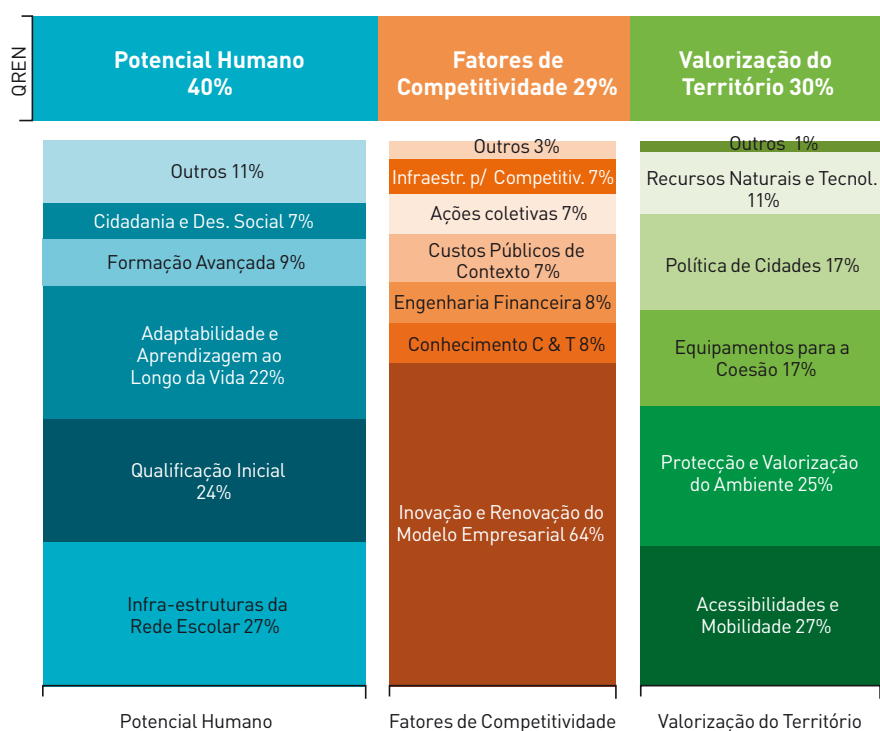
QREN

Potencial Humano 40%

Fatores de Competitividade 29%

Valorização do Território 30%

Outros 11%

Cidadania e Des. Social 7%

Formação Avançada 9%

Adaptabilidade e Aprendizagem ao Longo da Vida 22%

Qualificação Inicial 24%

Infra-estruturas da Rede Escolar 27%

Outros 3%

Infraestr. p/ Competitiv. 7%

Ações coletivas 7%

Custos Públicos de Contexto 7%

Engenharia Financeira 8%

Conhecimento C & T 8%

Inovação e Renovação do Modelo Empresarial 64%

Outros 1%

Recursos Naturais e Tecnol. 11%

Política de Cidades 17%

Equipamentos para a Coesão 17%

Protecção e Valorização do Ambiente 25%

Acessibilidades e Mobilidade 27%

Potencial Humano

Fatores de Competitividade

Valorização do Território